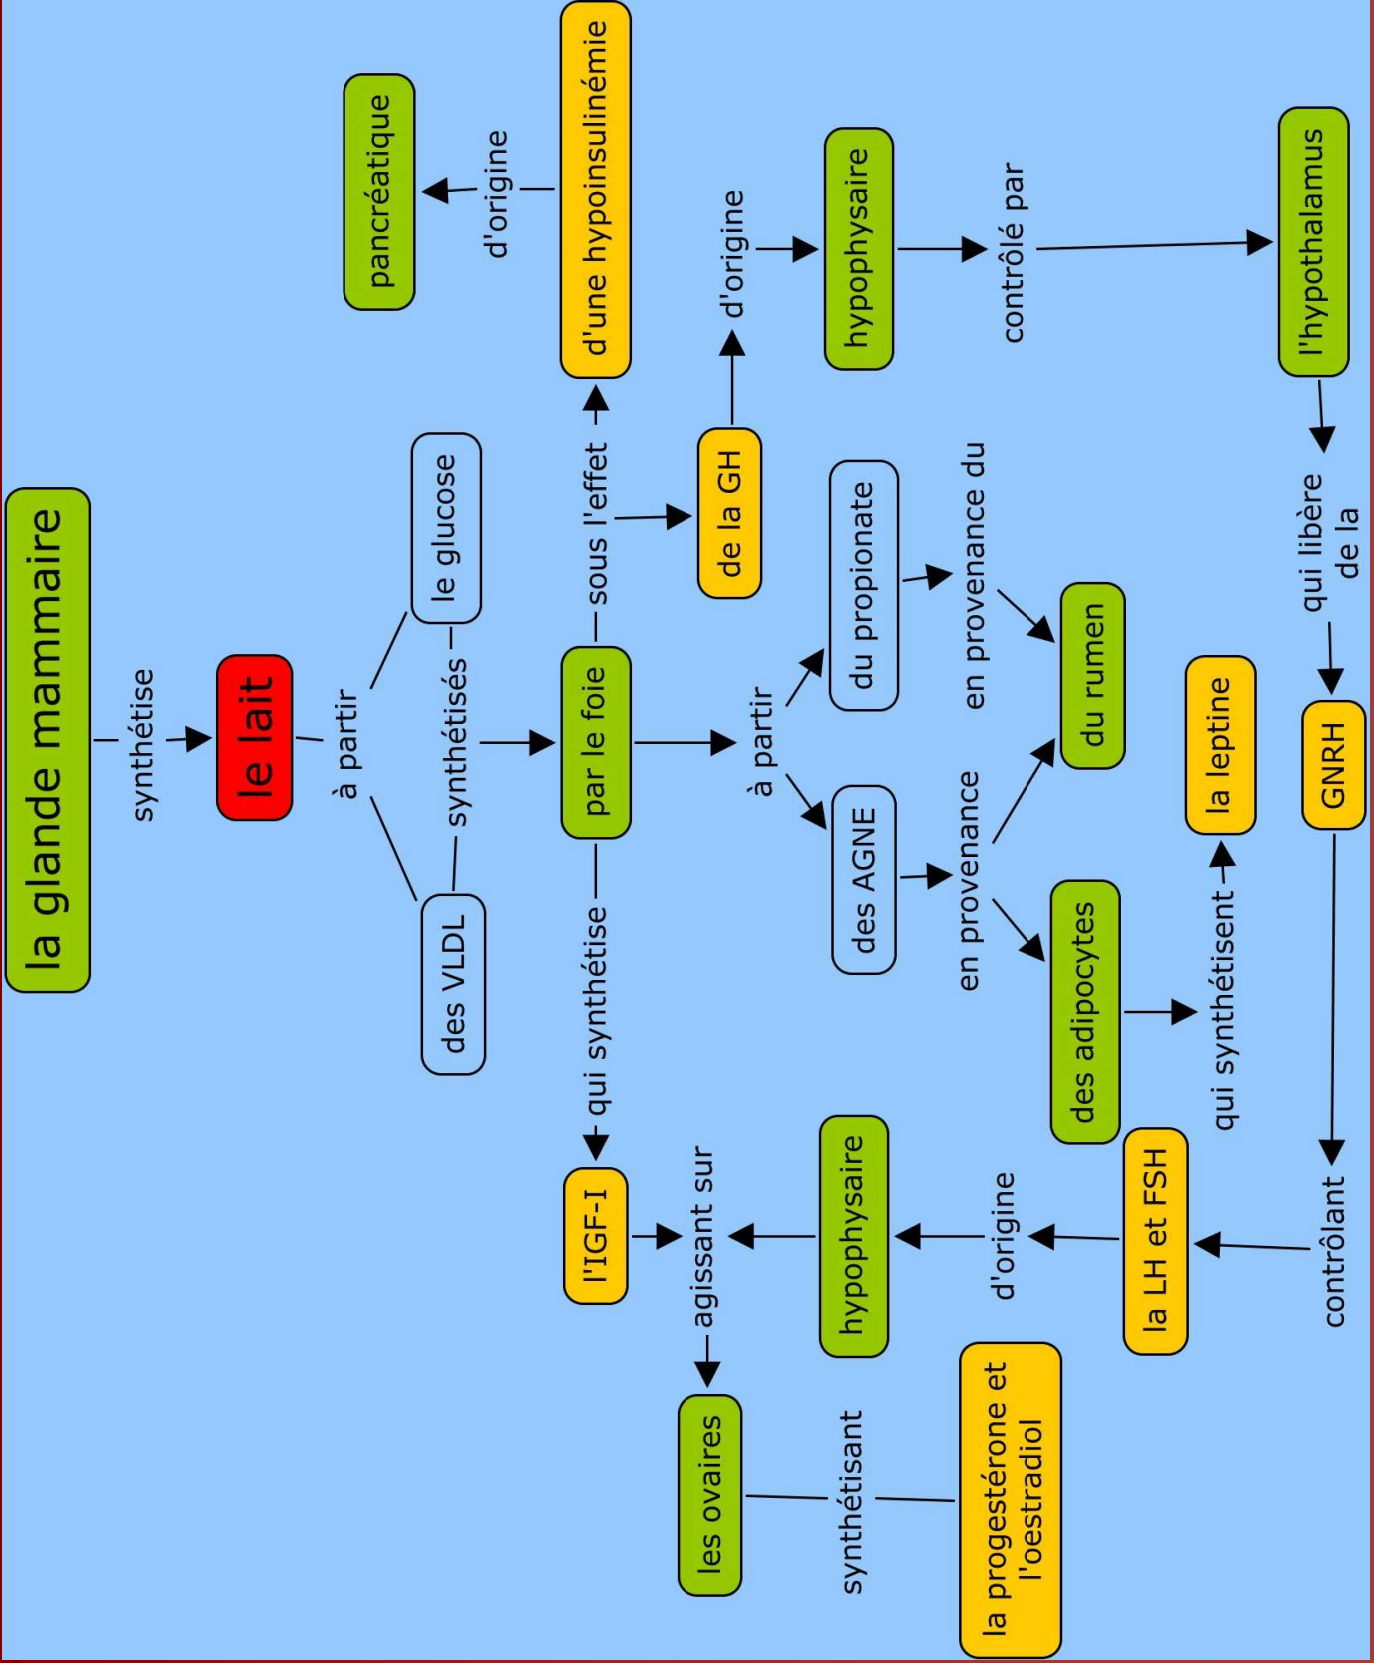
la glande mammaire

synthétise

le lait

à partir

le glucose

des VLDL

synthétisés

par le foie

sous l'effet

d'une hypoinsulinémie

d'origine

pancréatique

de la GH

d'origine

hypophysaire

contrôlé par

l'hypothalamus

qui libère de la

GNRH

contrôlant

la LH et FSH

d'origine

hypophysaire

agissant sur

les ovaires

synthétisant

la progestérone et l'oestradiol

qui synthétise

l'IGF-I

à partir

du propionate

des AGNE

en provenance du

en provenance

du rumen

des adipocytes

qui synthétisent

la leptine